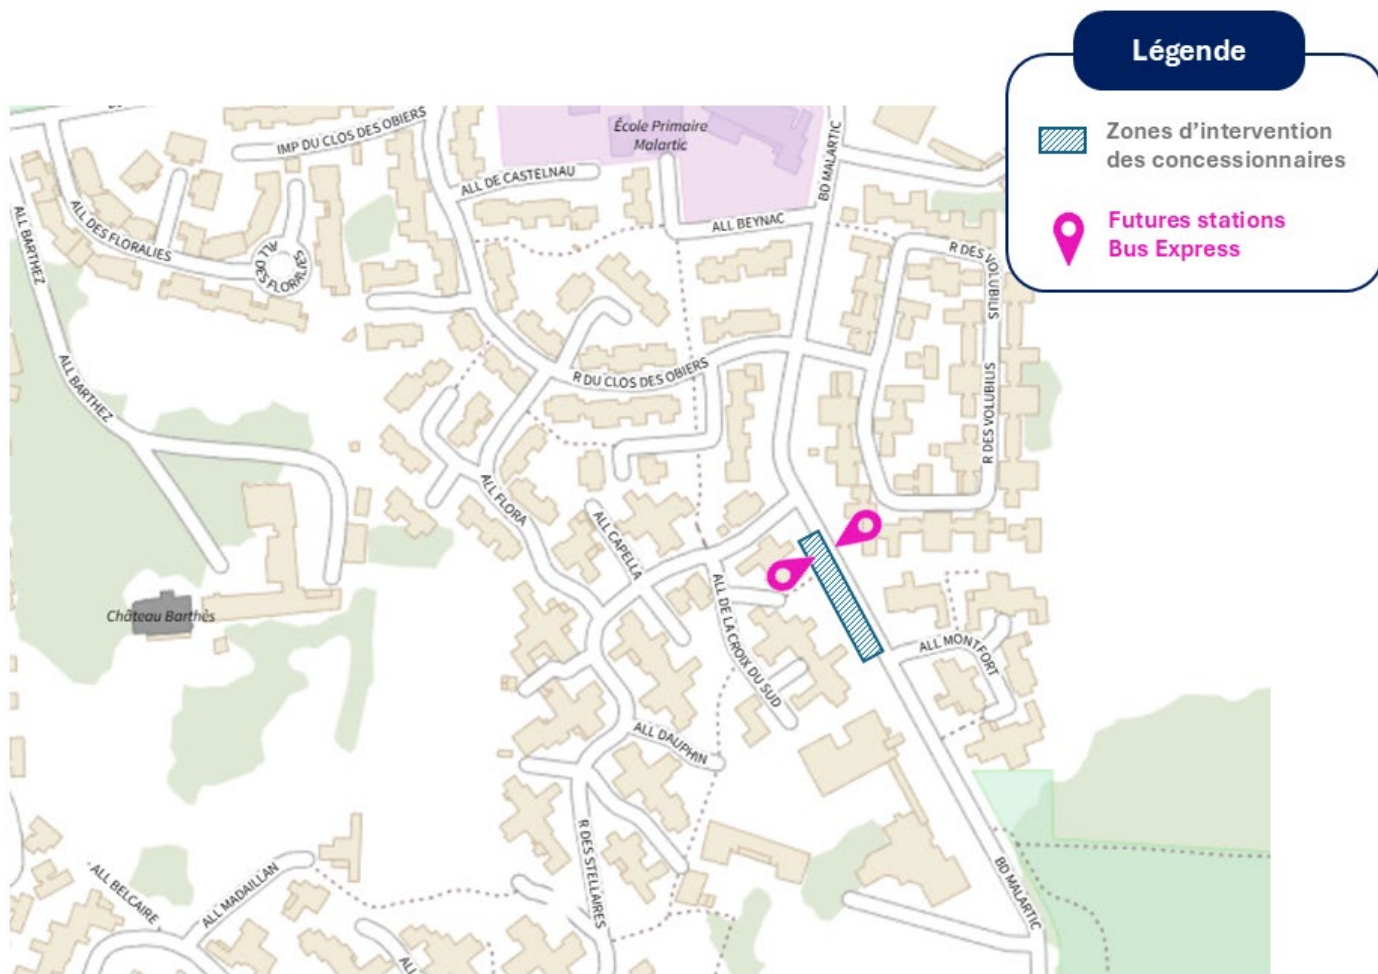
Légende

Zones d'intervention des concessionnaires

Futures stations Bus Express

École Primaire Malartic

IMP DU CLOS DES OBIERS

ALL DE CASTELNAU

BD MALARTIC

ALL BEYNAC

ALL BARTHEZ

ALL DES FLORALIES

ALL DES FLORALIES

R DES VOLUBILIS

R DU CLOS DES OBIERS

ALL BARTHEZ

R DES VOLUBILIS

ALL FLORA

ALL CAPELLA

ALL DE LA CROIX DU SUD

Château Barthès

ALL MONTFORT

ALL DAUPHIN

R DES STELLAIRES

BD MALARTIC

ALL BELCAIRE

ALL MADAILLAN

ALL